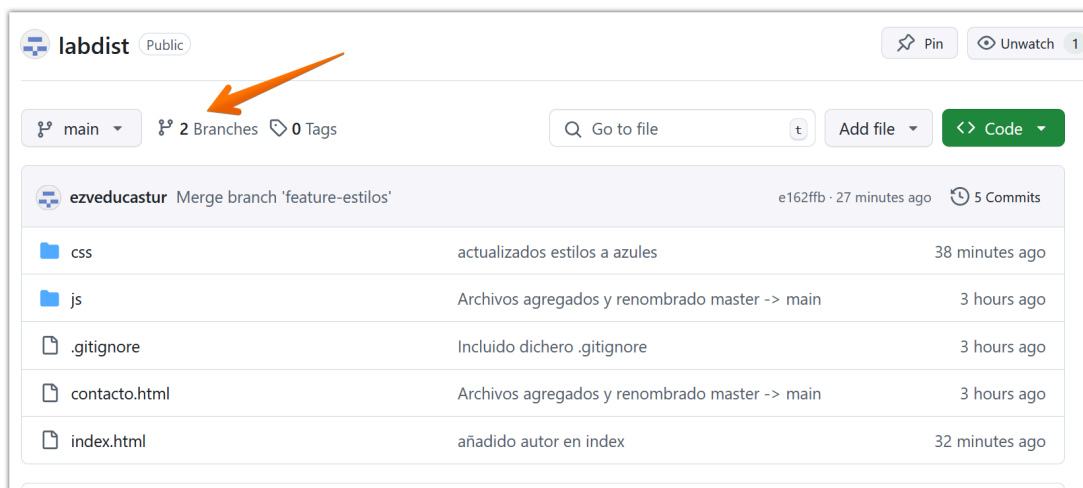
labdist Public

Pin Unwatch 1

main 2 Branches 0 Tags

Go to file t Add file Code

ezveducastur Merge branch 'feature-estilos' e162ffb · 27 minutes ago 5 Commits

| | | |
|---|---|---|
| css | actualizados estilos a azules | 38 minutes ago |
| js | Archivos agregados y renombrado master -> main | 3 hours ago |
| .gitignore | Incluido dichero .gitignore | 3 hours ago |
| contacto.html | Archivos agregados y renombrado master -> main | 3 hours ago |
| index.html | añadido autor en index | 32 minutes ago |